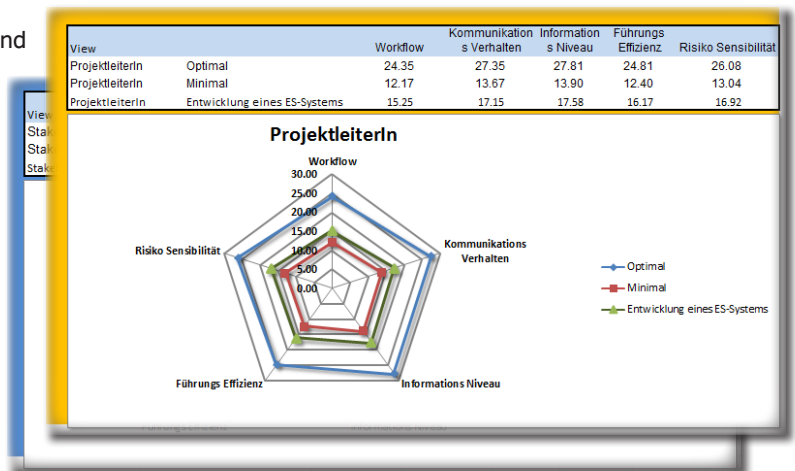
nd

View
Stak
Stak
Stak

| View | | Workflow | Kommunikations Verhalten | Informations Niveau | Führungs Effizienz | Risiko Sensibilität |
|---|---|---|---|---|---|---|
| ProjektleiterIn | Optimal | 24.35 | 27.35 | 27.81 | 24.81 | 26.08 |
| ProjektleiterIn | Minimal | 12.17 | 13.67 | 13.90 | 12.40 | 13.04 |
| ProjektleiterIn | Entwicklung eines ES-Systems | 15.25 | 17.15 | 17.58 | 16.17 | 16.92 |

ProjektleiterIn

Workflow
30.00
25.00
20.00
15.00
10.00
5.00
0.00
Kommunikations Verhalten
Informations Niveau
Führungs Effizienz
Risiko Sensibilität

Optimal
Minimal
Entwicklung eines ES-Systems

Führungs Effizienz
Informations Niveau